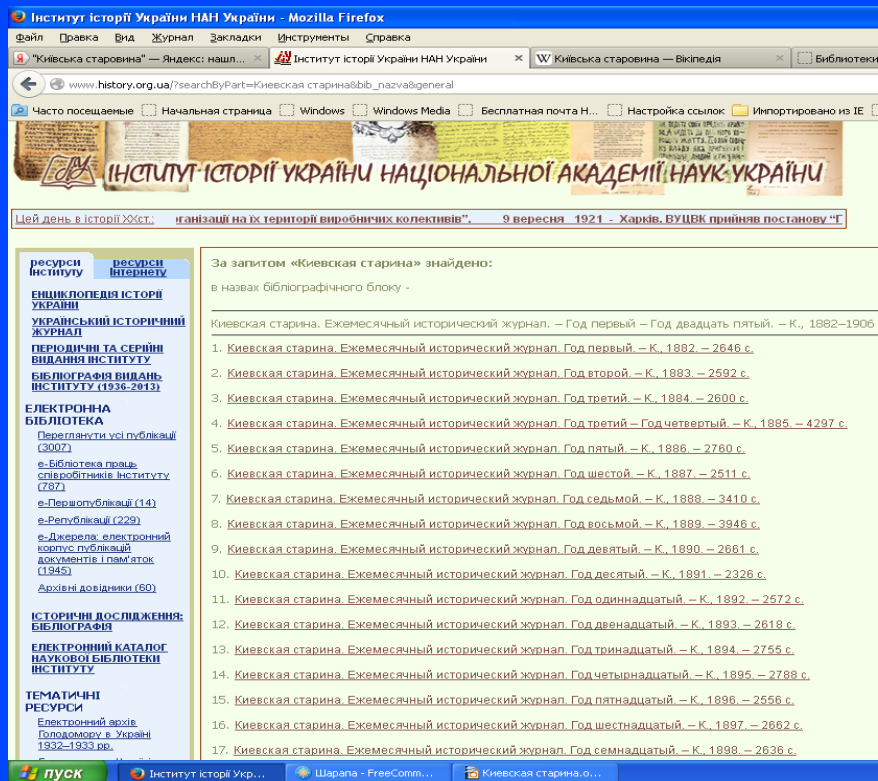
Інститут історії України НАН України - Mozilla Firefox

Файл Правка Вид Журнал Закладки Инструменты Справка

"Київська старовина" — Яндекс: нашл... × | Інститут історії України НАН України × | Київська старовина — Вікіпедія × | Бібліотеки

www.history.org.ua/?searchByPart=Киевская старина&bib_nazva&general

Часто посещаемые | Начальная страница | Windows | Windows Media | Бесплатная почта Н... | Настройка ссылок | Импортировано из IE

ІНСТИТУТ ІСТОРІЇ УКРАЇНИ НАЦІОНАЛЬНОЇ АКАДЕМІЇ НАУК УКРАЇНИ

Цей день в історії ХХст.: ганізації на їх території виробничих колективів". 9 вересня 1921 - Харків. ВУЦВК прийняв постанову "Г

ресурси інституту | ресурси інтернету

ЕНЦИКЛОПЕДІЯ ІСТОРІЇ УКРАЇНИ

УКРАЇНСЬКИЙ ІСТОРИЧНИЙ ЖУРНАЛ

ПЕРІОДИЧНІ ТА СЕРІЙНІ ВИДАННЯ ІНСТИТУТУ

БІБЛІОГРАФІЯ ВИДАНЬ ІНСТИТУТУ (1936-2013)

ЕЛЕКТРОННА БІБЛІОТЕКА
Переглянути усі публікації (3007)
е-Бібліотека праць співробітників Інституту (787)
е-Першопублікації (14)
е-Републікації (229)
е-Джерела: електронний корпус публікацій документів і пам'яток (1945)
Архівні довідники (60)

ІСТОРИЧНІ ДОСЛІДЖЕННЯ: БІБЛІОГРАФІЯ

ЕЛЕКТРОННИЙ КАТАЛОГ НАУКОВОЇ БІБЛІОТЕКИ ІНСТИТУТУ

ТЕМАТИЧНІ РЕСУРСИ
Електронний архів Голодомору в Україні 1932–1933 рр.

За запитом «Киевская старина» знайдено:

в назвах бібліографічного блоку -

Киевская старина. Ежемесячный исторический журнал. – Год первый – Год двадцать пятый. – К., 1882–1906

1. Киевская старина. Ежемесячный исторический журнал. Год первый. – К., 1882. – 2646 с.
2. Киевская старина. Ежемесячный исторический журнал. Год второй. – К., 1883. – 2592 с.
3. Киевская старина. Ежемесячный исторический журнал. Год третий. – К., 1884. – 2600 с.
4. Киевская старина. Ежемесячный исторический журнал. Год третий – Год четвертый. – К., 1885. – 4297 с.
5. Киевская старина. Ежемесячный исторический журнал. Год пятый. – К., 1886. – 2760 с.
6. Киевская старина. Ежемесячный исторический журнал. Год шестой. – К., 1887. – 2511 с.
7. Киевская старина. Ежемесячный исторический журнал. Год седьмой. – К., 1888. – 3410 с.
8. Киевская старина. Ежемесячный исторический журнал. Год восьмой. – К., 1889. – 3946 с.
9. Киевская старина. Ежемесячный исторический журнал. Год девятый. – К., 1890. – 2661 с.
10. Киевская старина. Ежемесячный исторический журнал. Год десятый. – К., 1891. – 2326 с.
11. Киевская старина. Ежемесячный исторический журнал. Год одиннадцатый. – К., 1892. – 2572 с.
12. Киевская старина. Ежемесячный исторический журнал. Год двенадцатый. – К., 1893. – 2618 с.
13. Киевская старина. Ежемесячный исторический журнал. Год тринадцатый. – К., 1894. – 2755 с.
14. Киевская старина. Ежемесячный исторический журнал. Год четырнадцатый. – К., 1895. – 2788 с.
15. Киевская старина. Ежемесячный исторический журнал. Год пятнадцатый. – К., 1896. – 2556 с.
16. Киевская старина. Ежемесячный исторический журнал. Год шестнадцатый. – К., 1897. – 2662 с.
17. Киевская старина. Ежемесячный исторический журнал. Год семнадцатый. – К., 1898. – 2636 с.

пуск | Інститут історії Укр... | Шарапа - FreeComm... | Киевская старина.о...